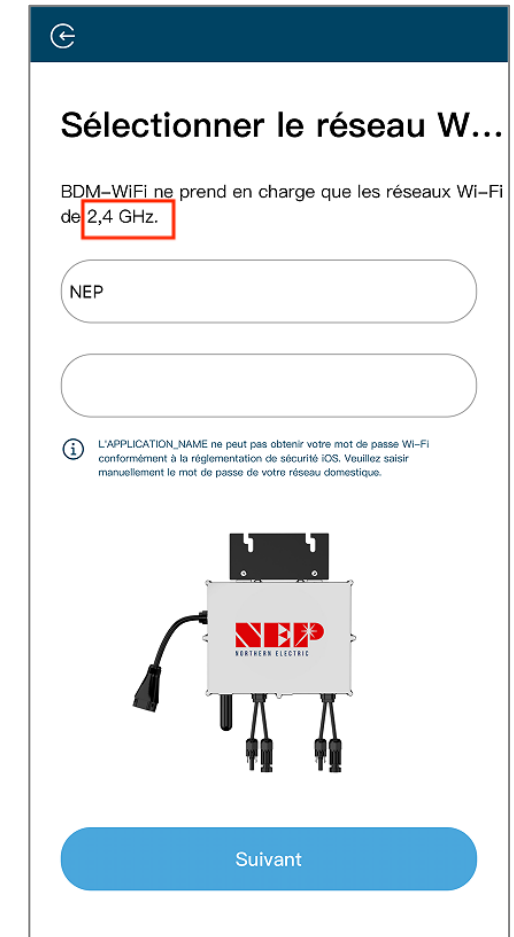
Sélectionner le réseau W...

BDM-WiFi ne prend en charge que les réseaux Wi-Fi de 2,4 GHz.

NEP

L'APPLICATION_NAME ne peut pas obtenir votre mot de passe Wi-Fi conformément à la réglementation de sécurité iOS. Veuillez saisir manuellement le mot de passe de votre réseau domestique.

NEP
NORTHERN ELECTRIC

Suivant